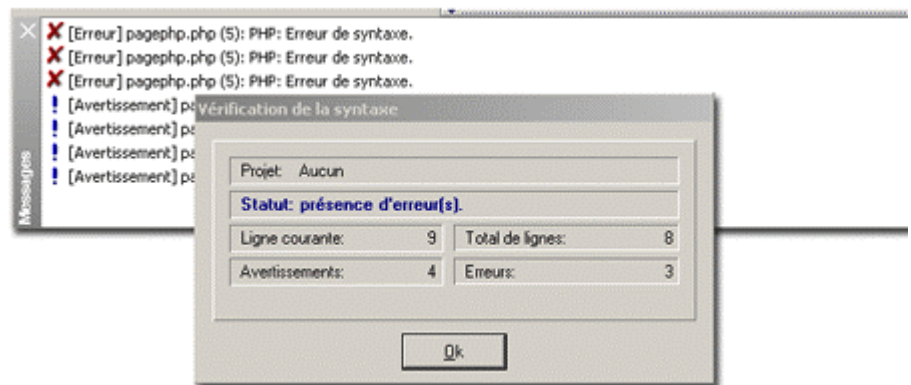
[Erreur] pagephp.php (5): PHP: Erreur de syntaxe.
[Erreur] pagephp.php (5): PHP: Erreur de syntaxe.
[Erreur] pagephp.php (5): PHP: Erreur de syntaxe.
[Avertissement] pa
[Avertissement] pa
[Avertissement] pa
[Avertissement] pa

Messages

Vérification de la syntaxe

Projet: Aucun

Statut: présence d'erreur(s).

| | | | |
|---|---|---|---|
| Ligne courante: | 9 | Total de lignes: | 8 |
| Avertissements: | 4 | Erreurs: | 3 |

Ok